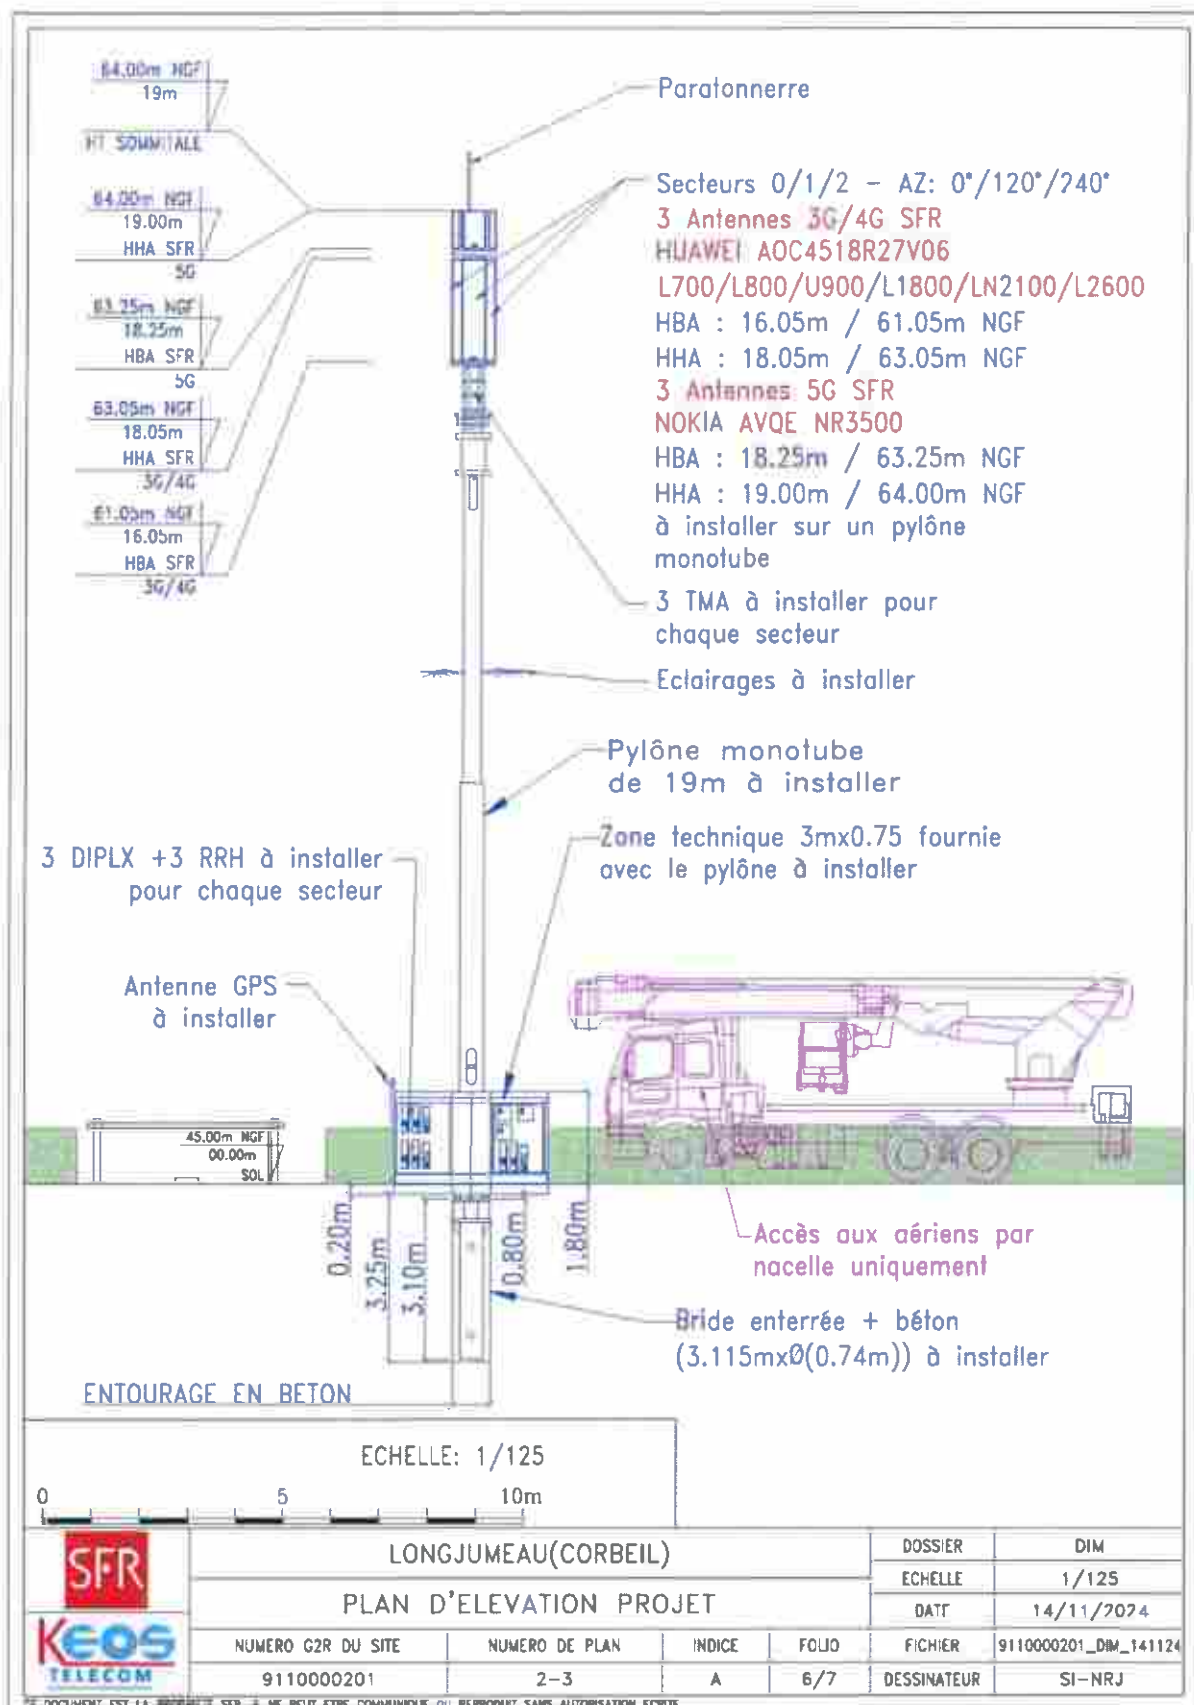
64.00m NGF
19m
HT SOMMITALE

64.00m NGF
19.00m
HHA SFR
5G

63.25m NGF
18.25m
HBA SFR
5G

63.05m NGF
18.05m
HHA SFR
3G/4G

61.05m NGF
16.05m
HBA SFR
3G/4G

Paratonnerre

Secteurs 0/1/2 - AZ: 0°/120°/240°
3 Antennes 3G/4G SFR
HUAWEI AOC4518R27V06
L700/L800/U900/L1800/LN2100/L2600
HBA : 16.05m / 61.05m NGF
HHA : 18.05m / 63.05m NGF
3 Antennes 5G SFR
NOKIA AVQE NR3500
HBA : 18.25m / 63.25m NGF
HHA : 19.00m / 64.00m NGF
à installer sur un pylône monotube

3 TMA à installer pour chaque secteur

Eclairages à installer

Pylône monotube de 19m à installer

3 DIPLX +3 RRH à installer pour chaque secteur

Zone technique 3mx0.75 fournie avec le pylône à installer

Antenne GPS à installer

45.00m NGF
00.00m
SOL

0.20m
3.25m
3.10m
0.80m
1.80m

Accès aux aériens par nacelle uniquement

Bride enterrée + béton (3.115mxØ(0.74m)) à installer

ENTOURAGE EN BETON

ECHELLE: 1/125
0 5 10m

SFR
KEOS TELECOM

LONGJUMEAU(CORBEIL)
PLAN D'ELEVATION PROJET

| NUMERO G2R DU SITE | NUMERO DE PLAN | INDICE | FOLIO |
|---|---|---|---|
| 9110000201 | 2-3 | A | 6/7 |

| DOSSIER | DIM |
|---|---|
| ECHELLE | 1/125 |
| DATE | 14/11/2024 |
| FICHIER | 9110000201_DIM_141124 |
| DESSINATEUR | SI-NRJ |

CE DOCUMENT EST LA PROPRIETE SFR, IL NE PEUT ETRE COMMUNIQUE OU REPRODUIT SANS AUTORISATION ECRITE